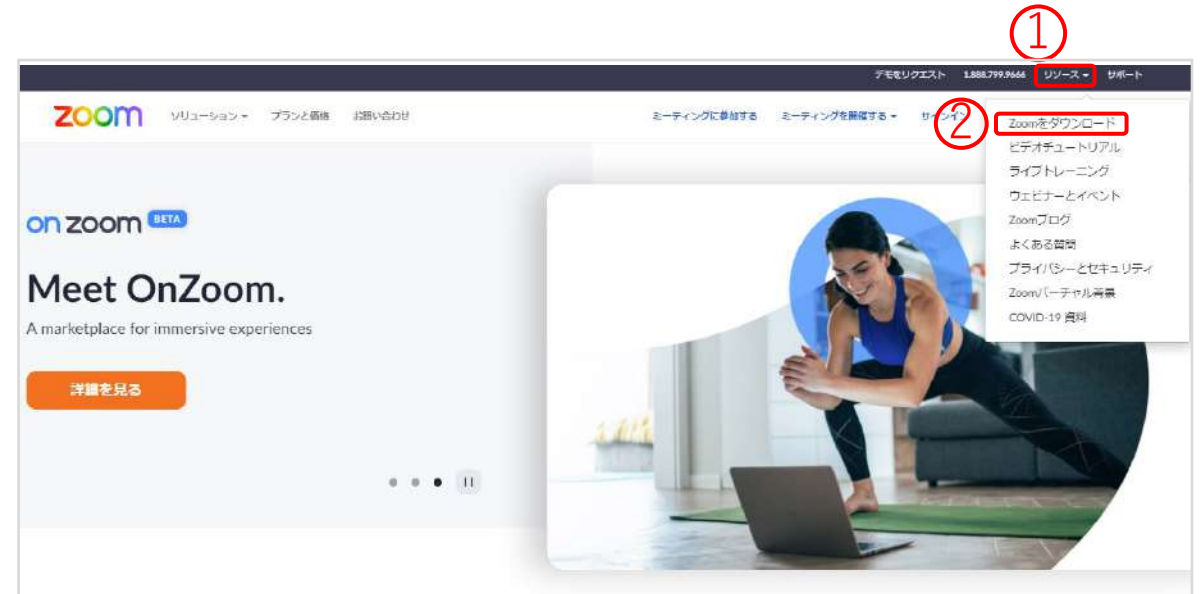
①

デモをリクエスト 1.888.799.9666 リソース ▾ サポート

zoom ソリューション ▾ プランと価格 お問い合わせ

ミーティングに参加する ミーティングを開催する ▾ サインイン

②

Zoomをダウンロード
ビデオチュートリアル
ライブトレーニング
ウェビナーとイベント
Zoomブログ
よくある質問
プライバシーとセキュリティ
Zoomバーチャル背景
COVID-19 資料

on zoom BETA

Meet OnZoom.

A marketplace for immersive experiences

詳細を見る